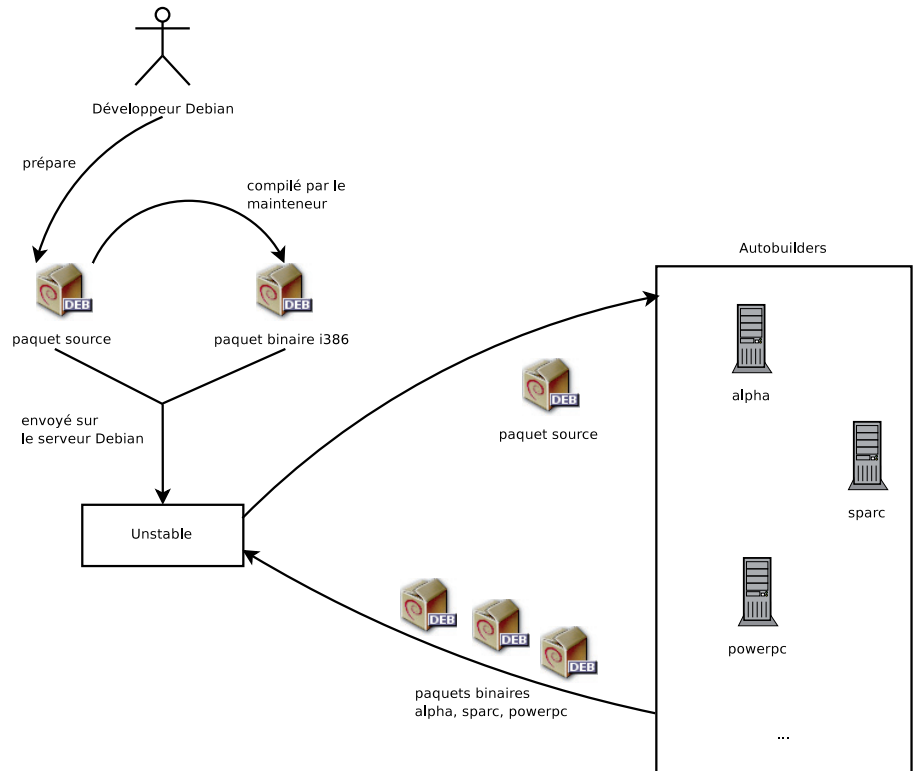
Développeur Debian

prépare

compilé par le mainteneur

DEB

DEB

paquet source

paquet binaire i386

envoyé sur le serveur Debian

Unstable

Autobuilders

DEB

paquet source

alpha

sparc

powerpc

...

DEB

DEB

DEB

paquets binaires alpha, sparc, powerpc